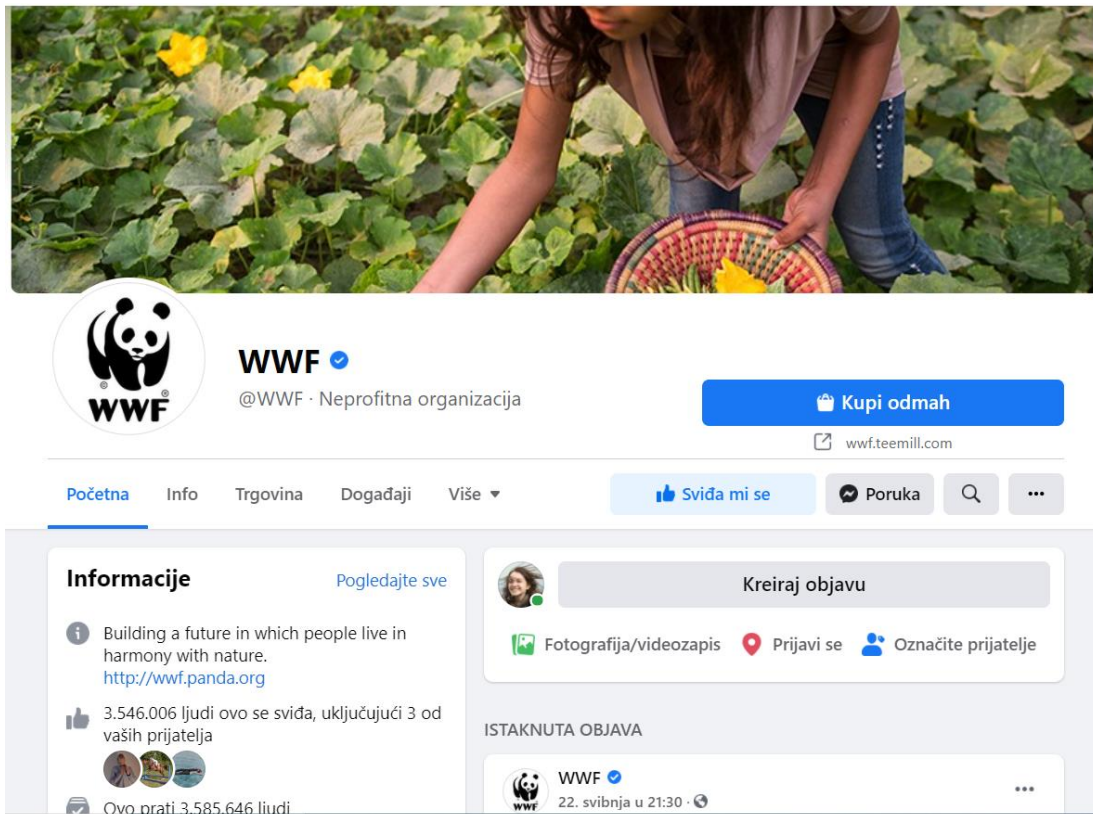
WWF

WWF

@WWF · Neprofitna organizacija

Kupi odmah

wwf.teemill.com

Početna Info Trgovina Događaji Više

Sviđa mi se Poruka

Informacije

Pogledajte sve

Building a future in which people live in harmony with nature.
http://wwf.panda.org

3.546.006 ljudi ovo se sviđa, uključujući 3 od vaših prijatelja

Ovo prati 3.585.646 ljudi

Kreiraj objavu

Fotografija/videozapis Prijavi se Označite prijatelje

ISTAKNUTA OBJAVA

WWF

WWF
22. svibnja u 21:30 ·